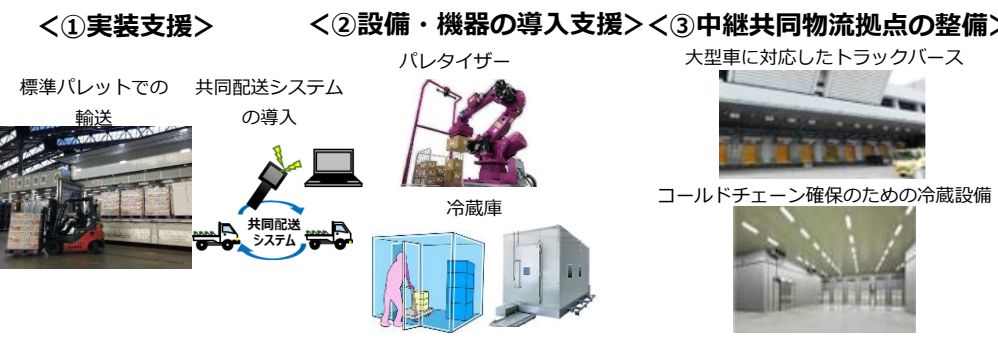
<①実装支援>

標準パレットでの輸送

共同配送システムの導入

共同配送システム

<②設備・機器の導入支援>

パレタイザー

冷蔵庫

<③中継共同物流拠点の整備>

大型車に対応したトラックバース

コールドチェーン確保のための冷蔵設備